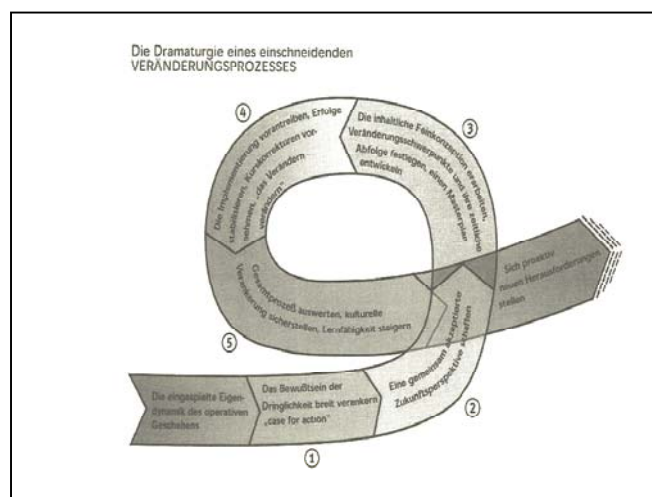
Die Dramaturgie eines einschneidenden VERÄNDERUNGSPROZESSES

Die eingespielte Eigendynamik des operativen Geschehens

Das Bewußtsein der Dringlichkeit breit verankern „case for action"

①

Eine gemeinsam akzeptierte Zukunftsperspektive schaffen

②

Die inhaltliche Feinkonzeption erarbeiten, Veränderungsschwerpunkte und ihre zeitliche Abfolge festlegen, einen Masterplan entwickeln

③

Die Implementierung vorantreiben, Erfolge stabilisieren, Korrekturen vornehmen, „das Verändern verstetigen"

④

Gesamtprozeß auswerten, kulturelle Veränderung sicherstellen, Lernfähigkeit steigern

⑤

Sich proaktiv neuen Herausforderungen stellen